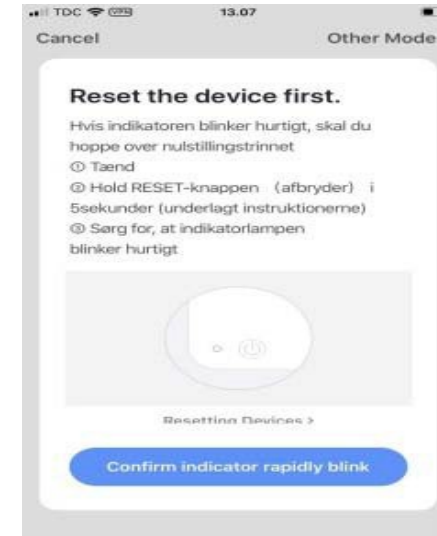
TDC 13.07

Cancel

Other Mode

Reset the device first.

Hvis indikatoren blinker hurtigt, skal du hoppe over nulstillingstrinnet
① Tænd
② Hold RESET-knappen （afbryder） i 5sekunder (underlagt instruktionerne)
③ Sørg for, at indikatorlampen blinker hurtigt

Resetting Devices >

Confirm indicator rapidly blink